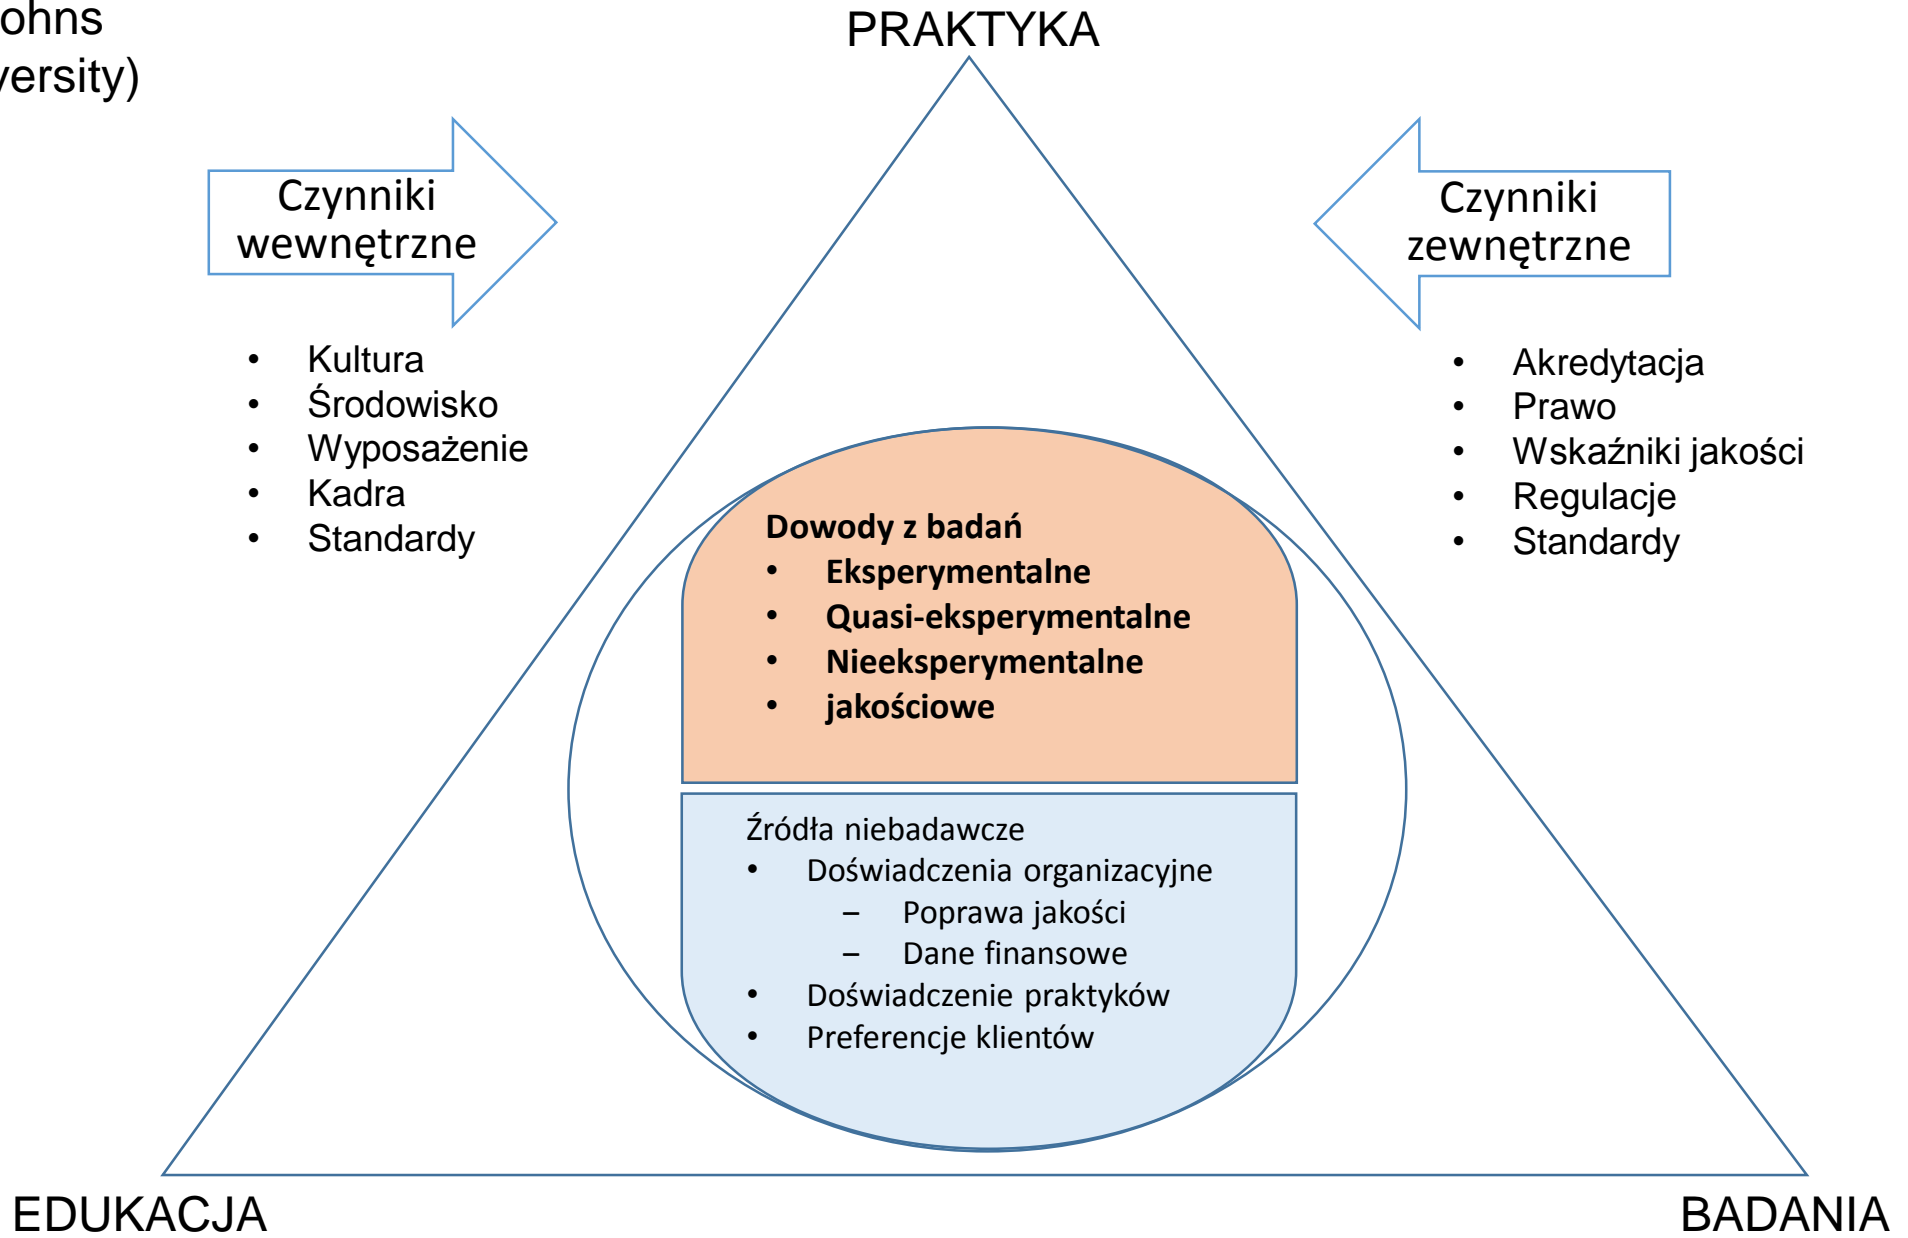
ohns
versity)

PRAKTYKA

Czynniki wewnętrzne

- Kultura
- Środowisko
- Wyposażenie
- Kadra
- Standardy

Czynniki zewnętrzne

- Akredytacja
- Prawo
- Wskaźniki jakości
- Regulacje
- Standardy

**Dowody z badań**
- **Eksperymentalne**
- **Quasi-eksperymentalne**
- **Nieeksperymentalne**
- **jakościowe**

Źródła niebadawcze
- Doświadczenia organizacyjne
  – Poprawa jakości
  – Dane finansowe
- Doświadczenie praktyków
- Preferencje klientów

EDUKACJA

BADANIA